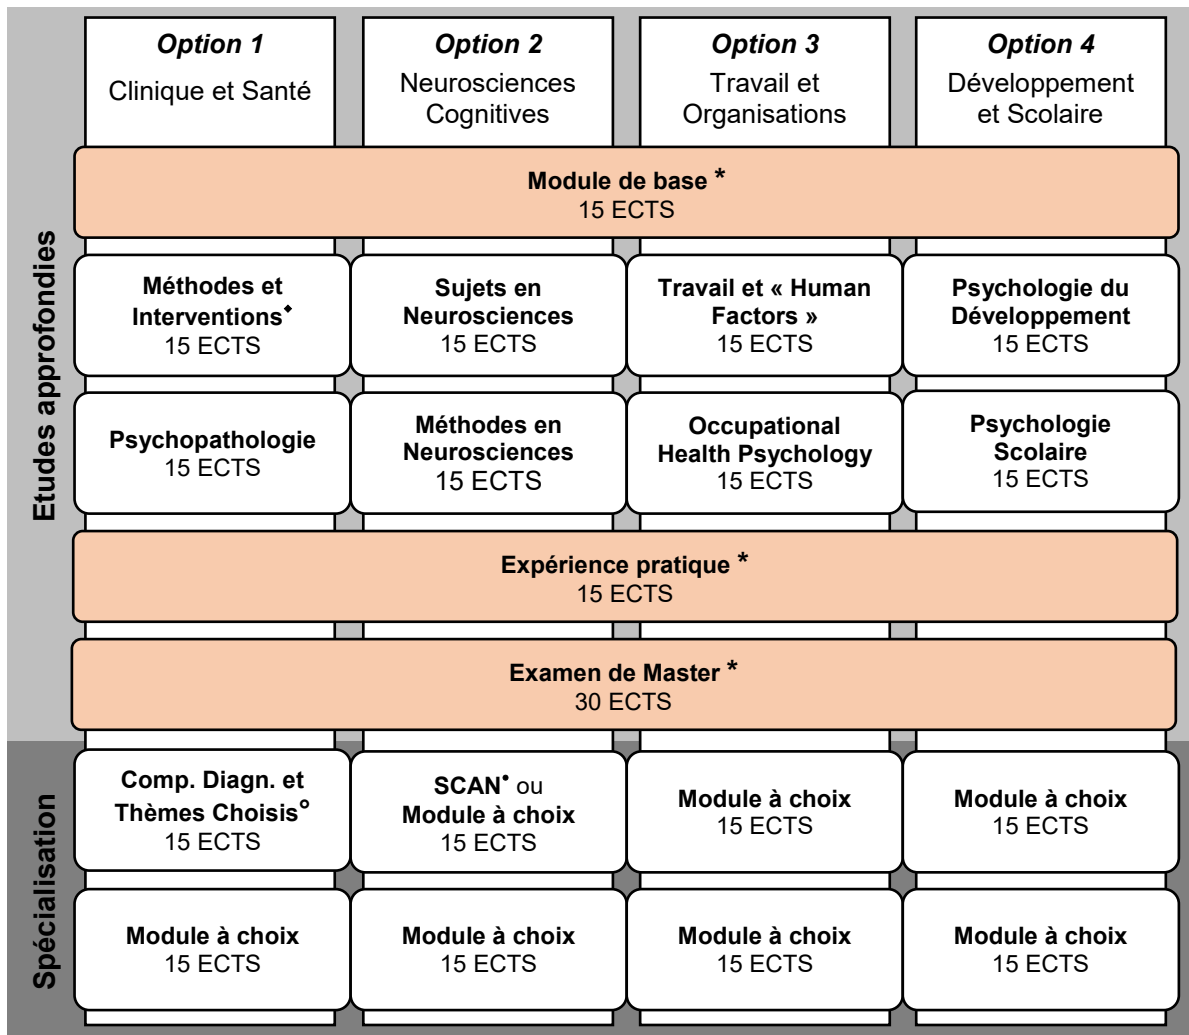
Etudes approfondies

Spécialisation

| Option 1 Clinique et Santé | Option 2 Neurosciences Cognitives | Option 3 Travail et Organisations | Option 4 Développement et Scolaire |
|---|---|---|---|
| Module de base * 15 ECTS | | | |
| Méthodes et Interventions• 15 ECTS | Sujets en Neurosciences 15 ECTS | Travail et « Human Factors » 15 ECTS | Psychologie du Développement 15 ECTS |
| Psychopathologie 15 ECTS | Méthodes en Neurosciences 15 ECTS | Occupational Health Psychology 15 ECTS | Psychologie Scolaire 15 ECTS |
| Expérience pratique * 15 ECTS | | | |
| Examen de Master * 30 ECTS | | | |
| Comp. Diagn. et Thèmes Choisis° 15 ECTS | SCAN• ou Module à choix 15 ECTS | Module à choix 15 ECTS | Module à choix 15 ECTS |
| Module à choix 15 ECTS | Module à choix 15 ECTS | Module à choix 15 ECTS | Module à choix 15 ECTS |